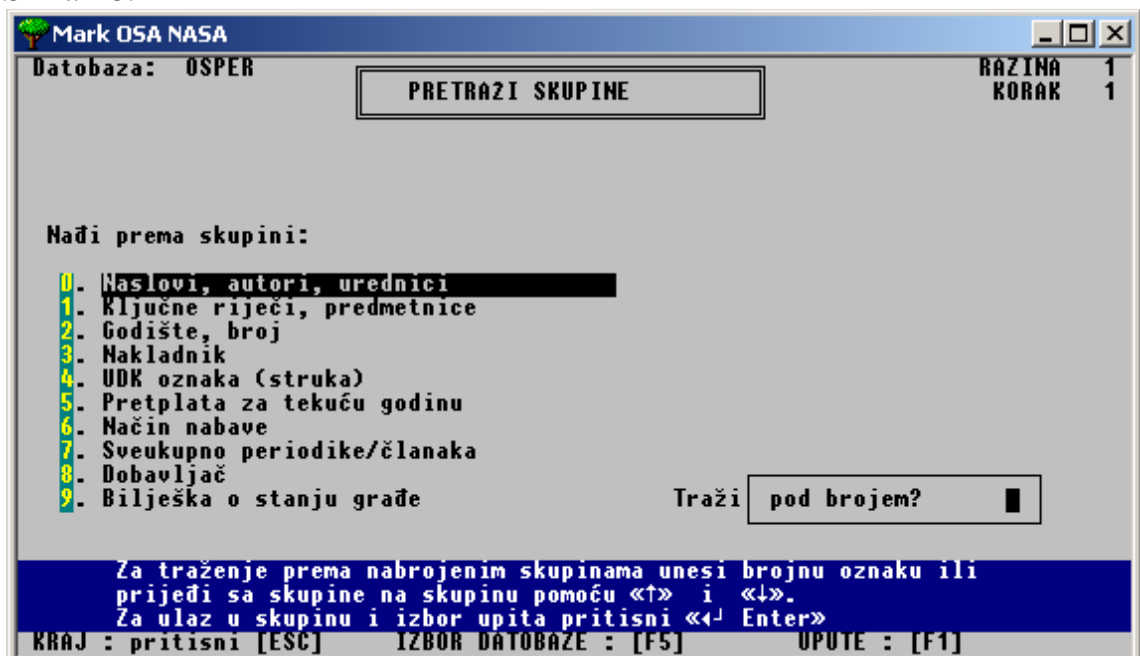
Mark OSA NASA

Datobaza: OSPER

PRETRAZI SKUPINE

RAZINA 1
KORAK 1

Nađi prema skupini:

0. Naslovi, autori, urednici
1. Ključne riječi, predmetnice
2. Godište, broj
3. Nakladnik
4. UDK oznaka (struka)
5. Pretplata za tekuću godinu
6. Način nabave
7. Sveukupno periodike/članaka
8. Dobavljač
9. Bilješka o stanju građe

Traži pod brojem?

Za traženje prema nabrojenim skupinama unesi brojnu oznaku ili prijeđi sa skupine na skupinu pomoću «↑» i «↓».
Za ulaz u skupinu i izbor upita pritisni «↵ Enter»

KRAJ : pritisni [ESC] IZBOR DATOBAZE : [F5] UPUTE : [F1]